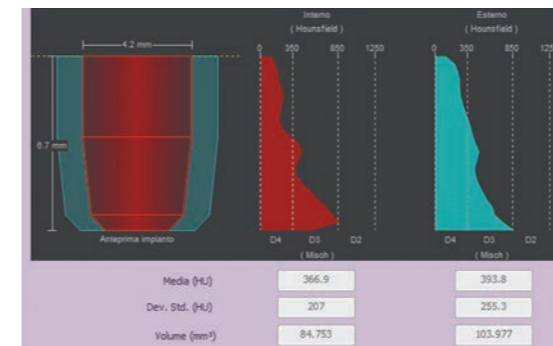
4.2 mm
8.7 mm
Anteprima impianto

Interno
( Hounsfield )
0 350 850 1250
D4 D3 D2
( Misch )

Esterno
( Hounsfield )
0 350 850 1250
D4 D3 D2
( Misch )

| | Interno | Esterno |
|---|---|---|
| Media (HU) | 366.9 | 393.8 |
| Dev. Std. (HU) | 207 | 255.3 |
| Volume (mm³) | 84.753 | 103.977 |